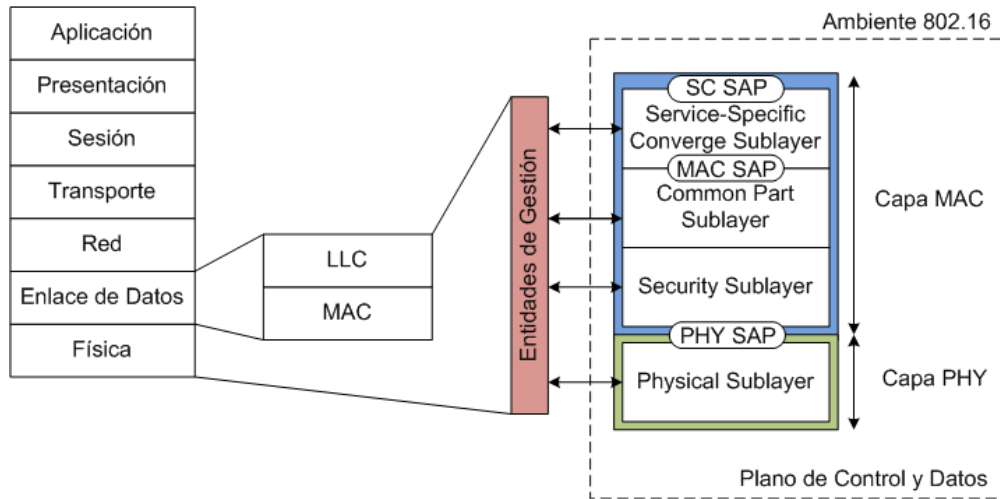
Aplicación

Presentación

Sesión

Transporte

Red

Enlace de Datos

Física

LLC

MAC

Entidades de Gestión

Ambiente 802.16

SC SAP

Service-Specific Converge Sublayer

MAC SAP

Common Part Sublayer

Security Sublayer

PHY SAP

Physical Sublayer

Capa MAC

Capa PHY

Plano de Control y Datos